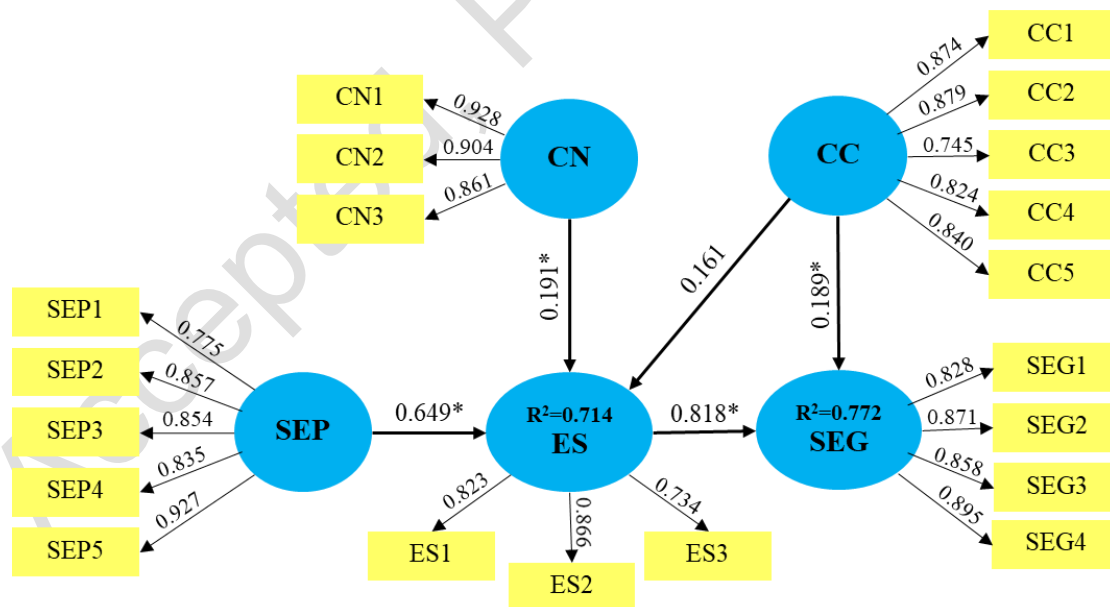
CN1
CN2
CN3
0.928
0.904
0.861
CN
0.191*
CC
0.874
0.879
0.745
0.824
0.840
CC1
CC2
CC3
CC4
CC5
0.161
0.189*
SEP1
SEP2
SEP3
SEP4
SEP5
0.775
0.857
0.854
0.835
0.927
SEP
0.649*
$R^2$=0.714
ES
0.818*
$R^2$=0.772
SEG
0.828
0.871
0.858
0.895
SEG1
SEG2
SEG3
SEG4
0.823
0.866
0.734
ES1
ES2
ES3
Accepted